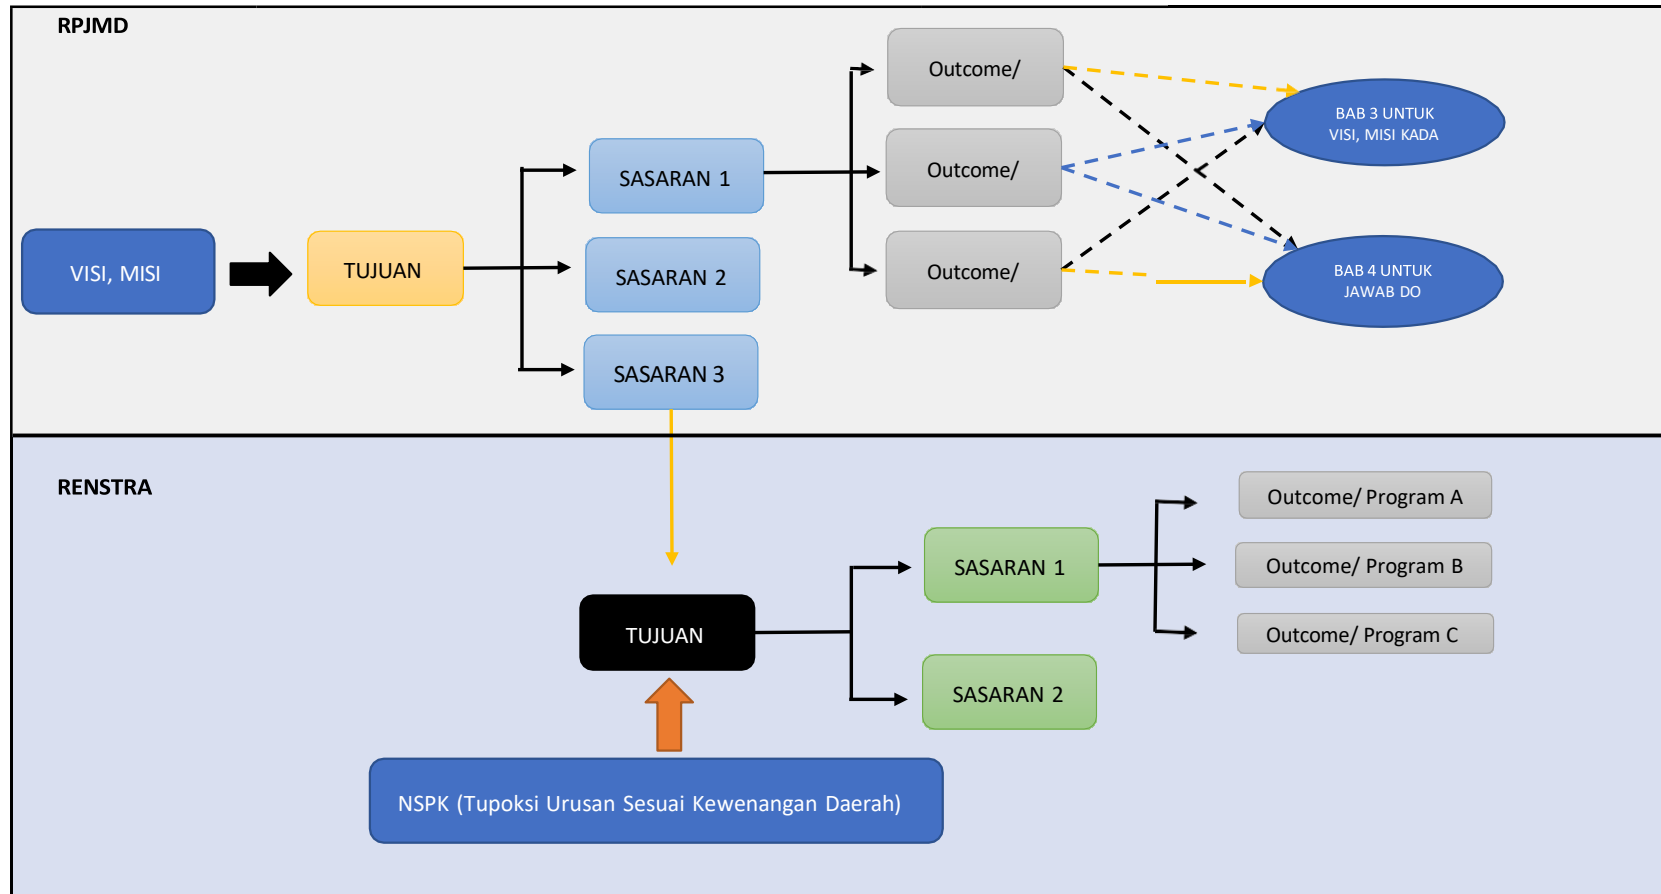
RPJMD

VISI, MISI

TUJUAN

SASARAN 1

SASARAN 2

SASARAN 3

Outcome/

Outcome/

Outcome/

BAB 3 UNTUK VISI, MISI KADA

BAB 4 UNTUK JAWAB DO

RENSTRA

TUJUAN

SASARAN 1

SASARAN 2

Outcome/ Program A

Outcome/ Program B

Outcome/ Program C

NSPK (Tupoksi Urusan Sesuai Kewenangan Daerah)